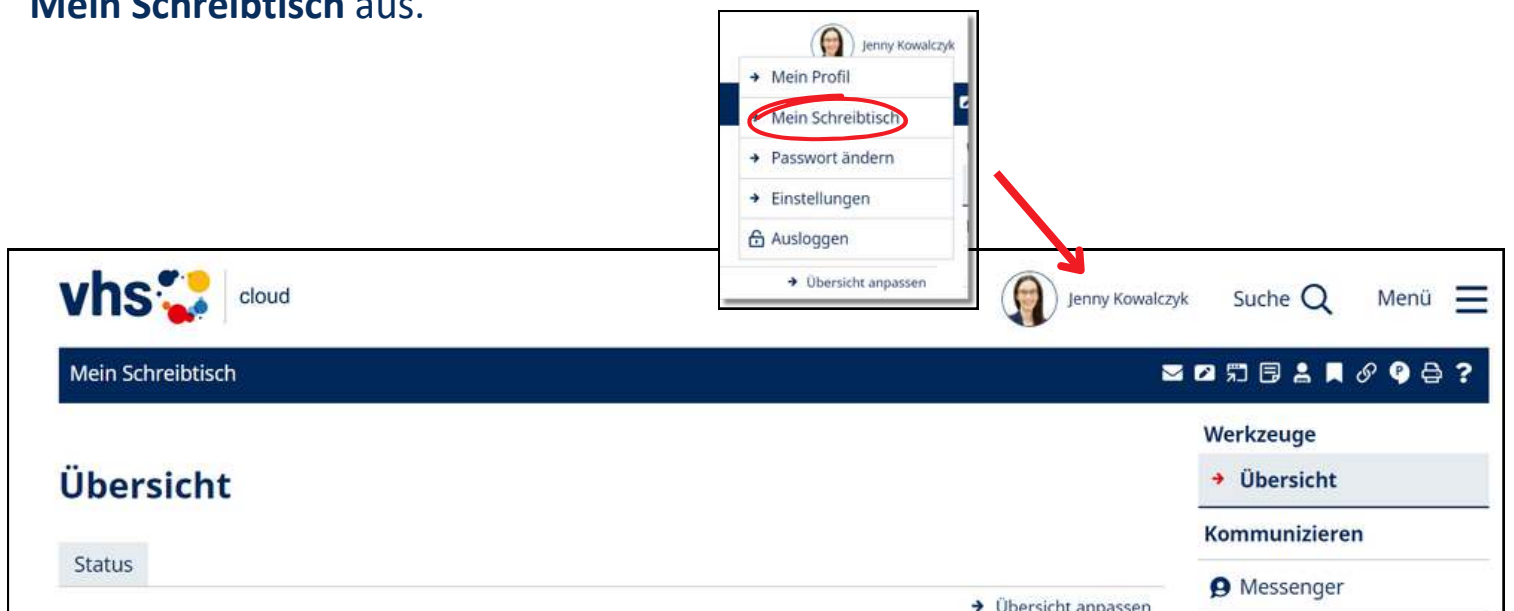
Mein Schreibtisch aus.

Jenny Kowalczyk
→ Mein Profil
→ Mein Schreibtisch
→ Passwort ändern
→ Einstellungen
Ausloggen
→ Übersicht anpassen

vhs cloud

Jenny Kowalczyk Suche Menü

Mein Schreibtisch

Übersicht

Status

→ Übersicht anpassen

Werkzeuge
→ Übersicht
Kommunizieren
Messenger